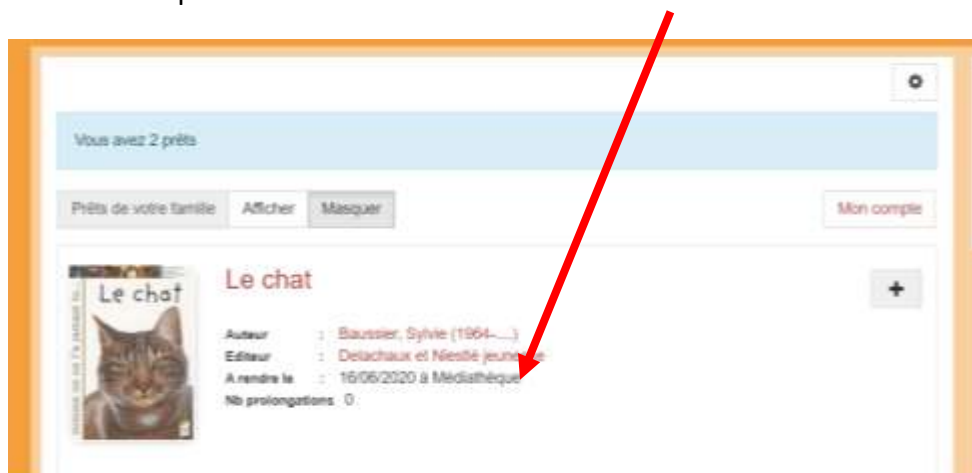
Vous avez 2 prêts

Prêts de votre famille Afficher Masquer

Mon compte

Le chat

Le chat

Auteur : Baussier, Sylvie (1964-....)
Editeur : Delachaux et Niestlé jeunesse
A rendre le : 16/06/2020 à Médiathèque
Nb prolongations 0

+